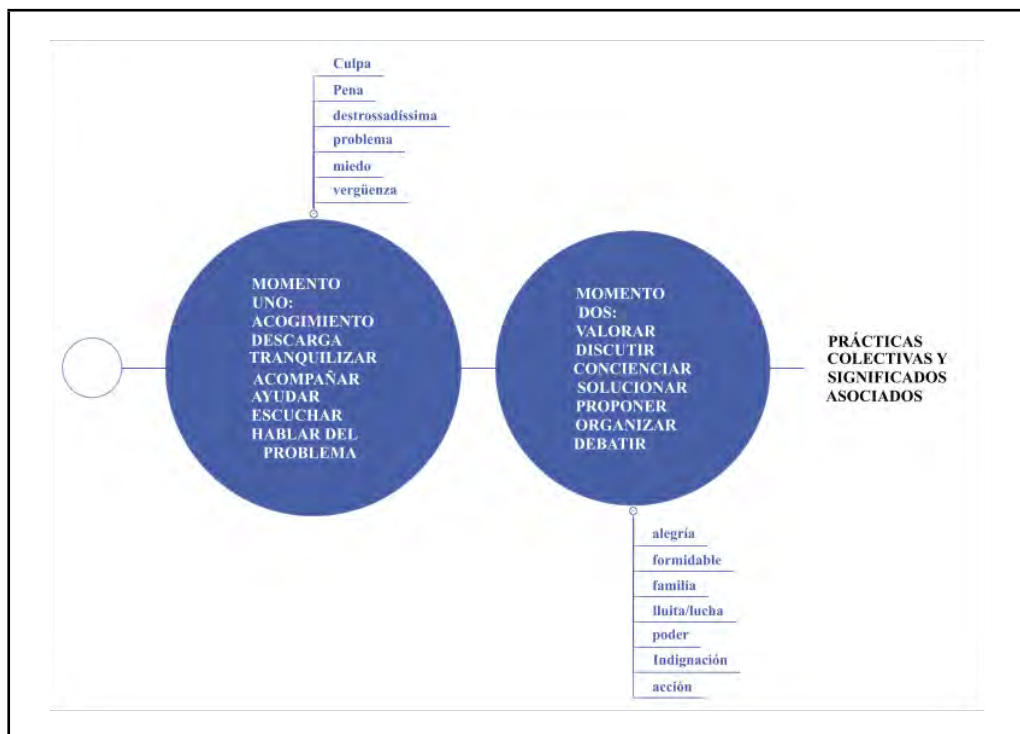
Culpa
Pena
destrossadíssima
problema
miedo
vergüenza

MOMENTO UNO:
ACOGIMIENTO
DESCARGA
TRANQUILIZAR
ACOMPAÑAR
AYUDAR
ESCUCHAR
HABLAR DEL PROBLEMA

MOMENTO DOS:
VALORAR
DISCUTIR
CONCIENCIAR
SOLUCIONAR
PROPONER
ORGANIZAR
DEBATIR

PRÁCTICAS COLECTIVAS Y SIGNIFICADOS ASOCIADOS

alegría
formidable
familia
lluita/lucha
poder
Indignación
acción